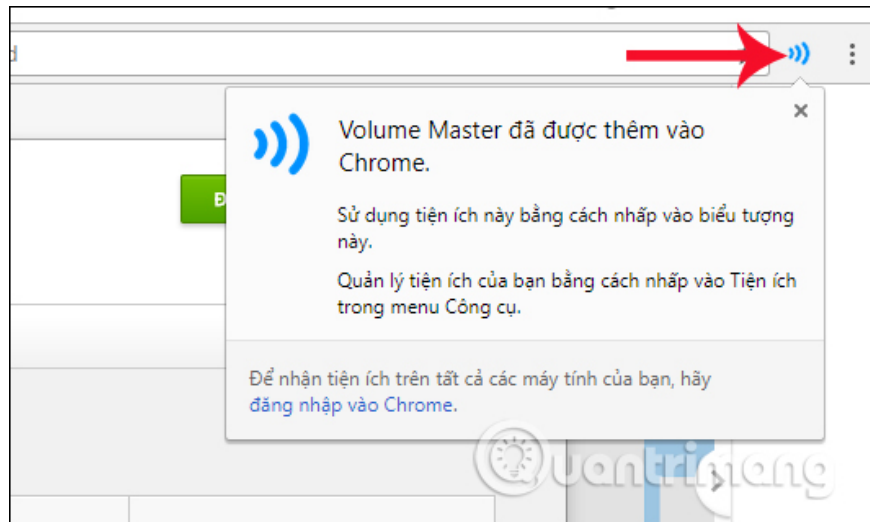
Volume Master đã được thêm vào Chrome.

Sử dụng tiện ích này bằng cách nhấp vào biểu tượng này.

Quản lý tiện ích của bạn bằng cách nhấp vào Tiện ích trong menu Công cụ.

Để nhận tiện ích trên tất cả các máy tính của bạn, hãy đăng nhập vào Chrome.

Quantrimang